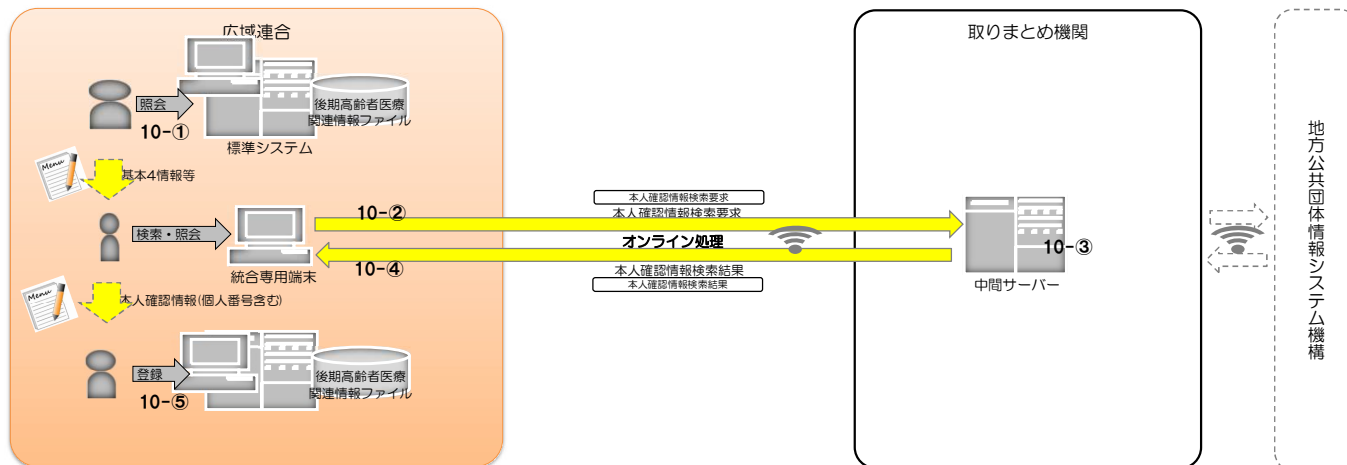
広域連合

照会

後期高齢者医療関連情報ファイル

10−①

標準システム

Memo

基本4情報等

検索・照会

統合専用端末

Memo

本人確認情報(個人番号含む)

登録

後期高齢者医療関連情報ファイル

10−⑤

本人確認情報検索要求

10−②

本人確認情報検索要求

オンライン処理

10−④

本人確認情報検索結果

本人確認情報検索結果

取りまとめ機関

10−③

中間サーバー

地方公共団体情報システム機構